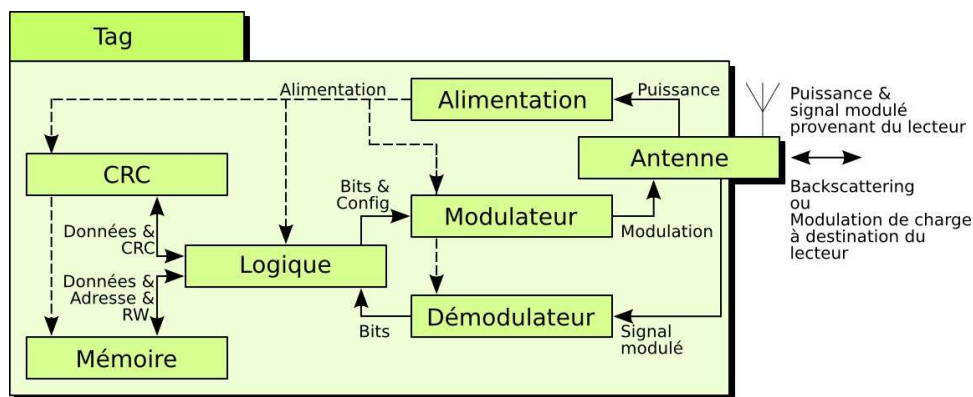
Tag

Alimentation

Alimentation

Puissance

Puissance & signal modulé provenant du lecteur

CRC

Antenne

Backscattering ou Modulation de charge à destination du lecteur

Bits & Config

Modulateur

Données & CRC

Modulation

Logique

Données & Adresse & RW

Bits

Démodulateur

Signal modulé

Mémoire